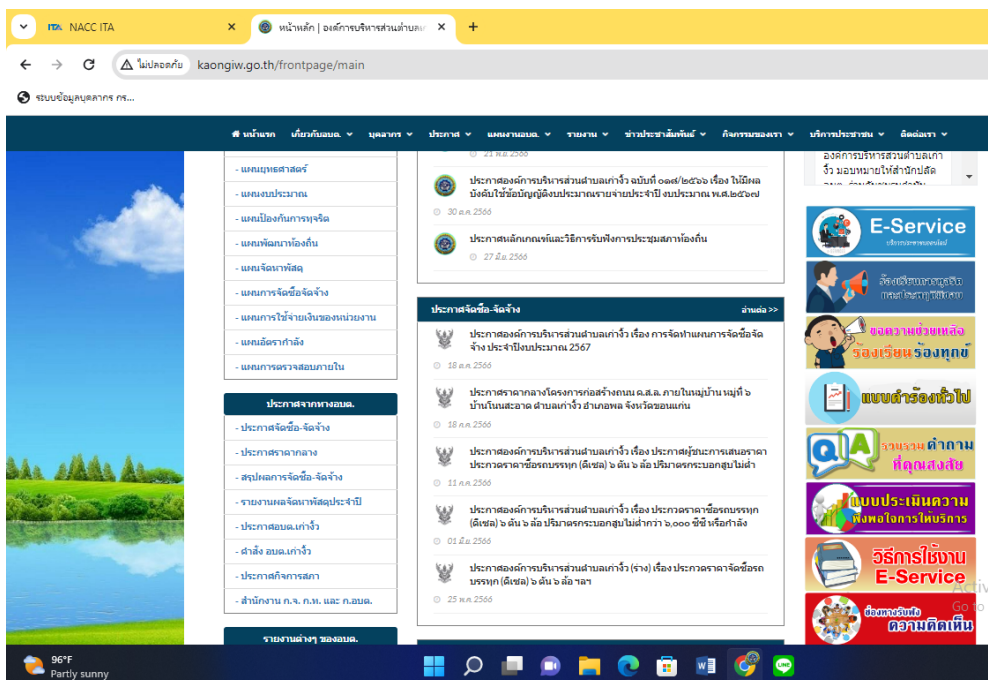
ITA NACC ITA ×
หน้าหลัก | องค์การบริหารส่วนตำบลเ ×
+
ไม่ปลอดภัย kaongiw.go.th/frontpage/main
ระบบข้อมูลบุคลากร กร...

หน้าแรก เกี่ยวกับอบต. บุคลากร ประกาศ แผนงานอบต. รายงาน ข่าวประชาสัมพันธ์ กิจกรรมของเรา บริการประชาชน ติดต่อเรา

- แผนยุทธศาสตร์
- แผนงบประมาณ
- แผนป้องกันการทุจริต
- แผนพัฒนาท้องถิ่น
- แผนจัดหาพัสดุ
- แผนการจัดซื้อจัดจ้าง
- แผนการใช้จ่ายเงินของหน่วยงาน
- แผนอัตรากำลัง
- แผนการตรวจสอบภายใน

ประกาศจากทางอบต.
- ประกาศจัดซื้อ-จัดจ้าง
- ประกาศราคากลาง
- สรุปผลการจัดซื้อ-จัดจ้าง
- รายงานผลจัดหาพัสดุประจำปี
- ประกาศอบต.เก่างิ้ว
- คำสั่ง อบต.เก่างิ้ว
- ประกาศกิจการสภา
- สำนักงาน ก.จ. ก.ท. และ ก.อบต.

รายงานต่างๆ ของอบต.

21 พ.ย.2566

ประกาศองค์การบริหารส่วนตำบลเก่างิ้ว ฉบับที่ ๑๐๗/๒๕๖๖ เรื่อง ให้มีผลบังคับใช้ข้อบัญญัติงบประมาณรายจ่ายประจำปี งบประมาณ พ.ศ.๒๕๖๗
30 ส.ค. 2566

ประกาศหลักเกณฑ์และวิธีการรับฟังการประชุมสภาท้องถิ่น
27 มิ.ย. 2566

ประกาศจัดซื้อ-จัดจ้าง อ่านต่อ >>

ประกาศองค์การบริหารส่วนตำบลเก่างิ้ว เรื่อง การจัดทำแผนการจัดซื้อจัดจ้าง ประจำปีงบประมาณ 2567
18 ต.ค. 2566

ประกาศราคากลางโครงการก่อสร้างถนน ค.ส.ล. ภายในหมู่บ้าน หมู่ที่ ๖ บ้านโนนสะอาด ตำบลเก่างิ้ว อำเภอพล จังหวัดขอนแก่น
18 ต.ค. 2566

ประกาศองค์การบริหารส่วนตำบลเก่างิ้ว เรื่อง ประกาศผู้ชนะการเสนอราคา ประกวดราคาซื้อรถบรรทุก (ดีเซล) ๖ ตัน ๖ ล้อ ปริมาตรกระบอกสูบไม่ต่ำ
11 ต.ค. 2566

ประกาศองค์การบริหารส่วนตำบลเก่างิ้ว เรื่อง ประกวดราคาซื้อรถบรรทุก (ดีเซล) ๖ ตัน ๖ ล้อ ปริมาตรกระบอกสูบไม่ต่ำกว่า ๖,๐๐๐ ซีซี หรือกำลัง
01 มิ.ย. 2566

ประกาศองค์การบริหารส่วนตำบลเก่างิ้ว (ร่าง) เรื่อง ประกวดราคาจัดซื้อรถบรรทุก (ดีเซล) ๖ ตัน ๖ ล้อ ฯลฯ
25 พ.ค. 2566

องค์การบริหารส่วนตำบลเก่างิ้ว มอบหมายให้สำนักปลัด

E-Service
ร้องเรียนการทุจริตและประพฤติมิชอบ
ขอความช่วยเหลือ ร้องเรียนร้องทุกข์
แบบคำร้องทั่วไป
Q A รวบรวมคำถามที่คุณสงสัย
แบบประเมินความพึงพอใจการให้บริการ
วิธีการใช้งาน E-Service
ช่องทางรับฟังความคิดเห็น

Activ
Go to

96°F
Partly sunny